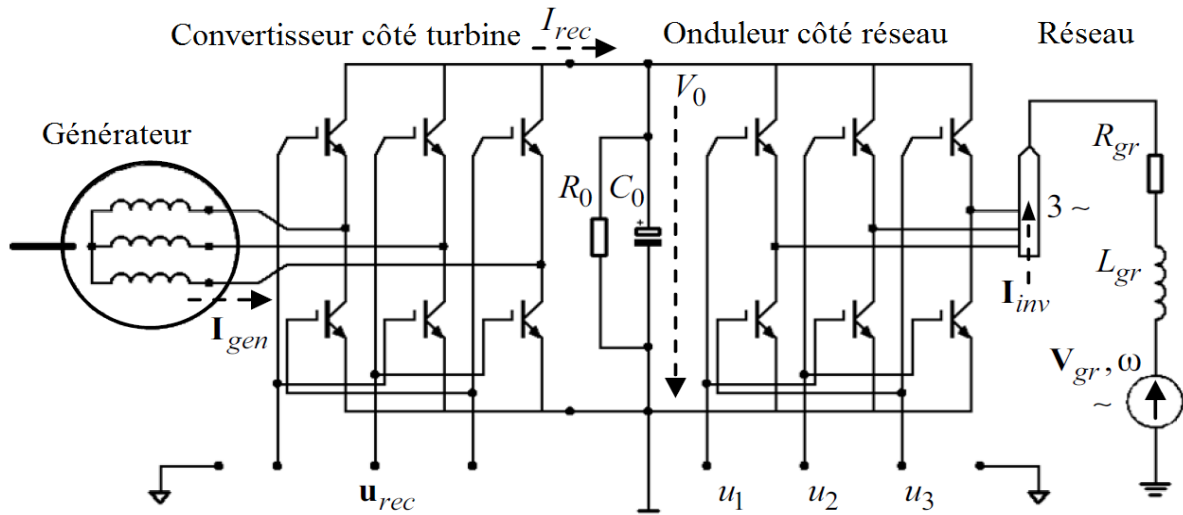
Convertisseur côté turbine $I_{rec}$ Onduleur côté réseau Réseau

$V_0$

Générateur

$R_0$ $C_0$

$R_{gr}$

$3 \sim$

$L_{gr}$

$\mathbf{I}_{gen}$

$\mathbf{I}_{inv}$

$\mathbf{V}_{gr}, \omega$

$\sim$

$\mathbf{u}_{rec}$ $u_1$ $u_2$ $u_3$